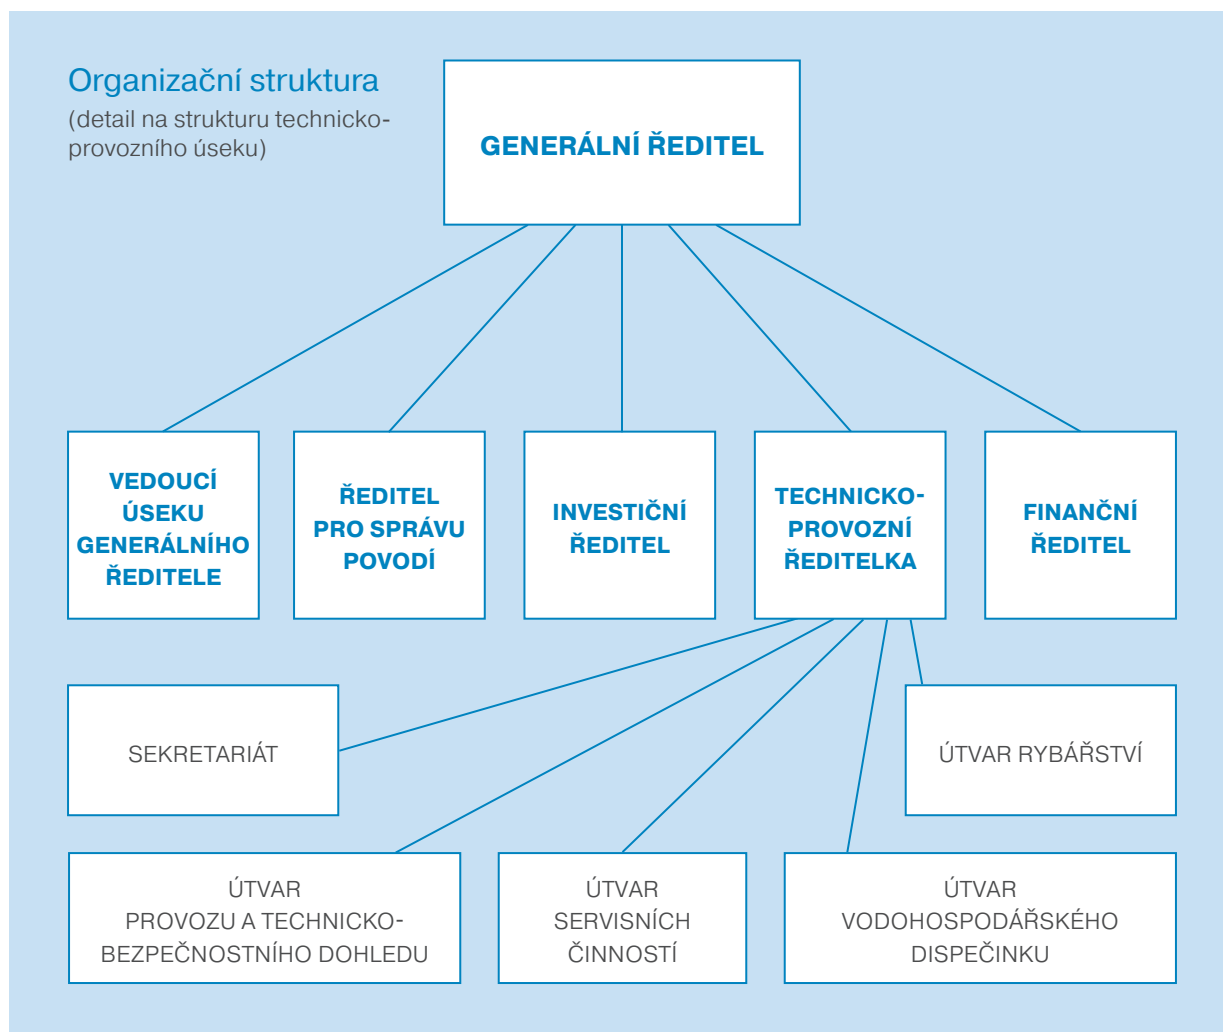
Organizační struktura
(detail na strukturu technicko-provozního úseku)

GENERÁLNÍ ŘEDITEL

VEDOUCÍ ÚSEKU GENERÁLNÍHO ŘEDITELE

ŘEDITEL PRO SPRÁVU POVODÍ

INVESTIČNÍ ŘEDITEL

TECHNICKO-PROVOZNÍ ŘEDITELKA

FINANČNÍ ŘEDITEL

SEKRETARIÁT

ÚTVAR RYBÁŘSTVÍ

ÚTVAR PROVOZU A TECHNICKO-BEZPEČNOSTNÍHO DOHLEDU

ÚTVAR SERVISNÍCH ČINNOSTÍ

ÚTVAR VODOHOSPODÁŘSKÉHO DISPEČINKU